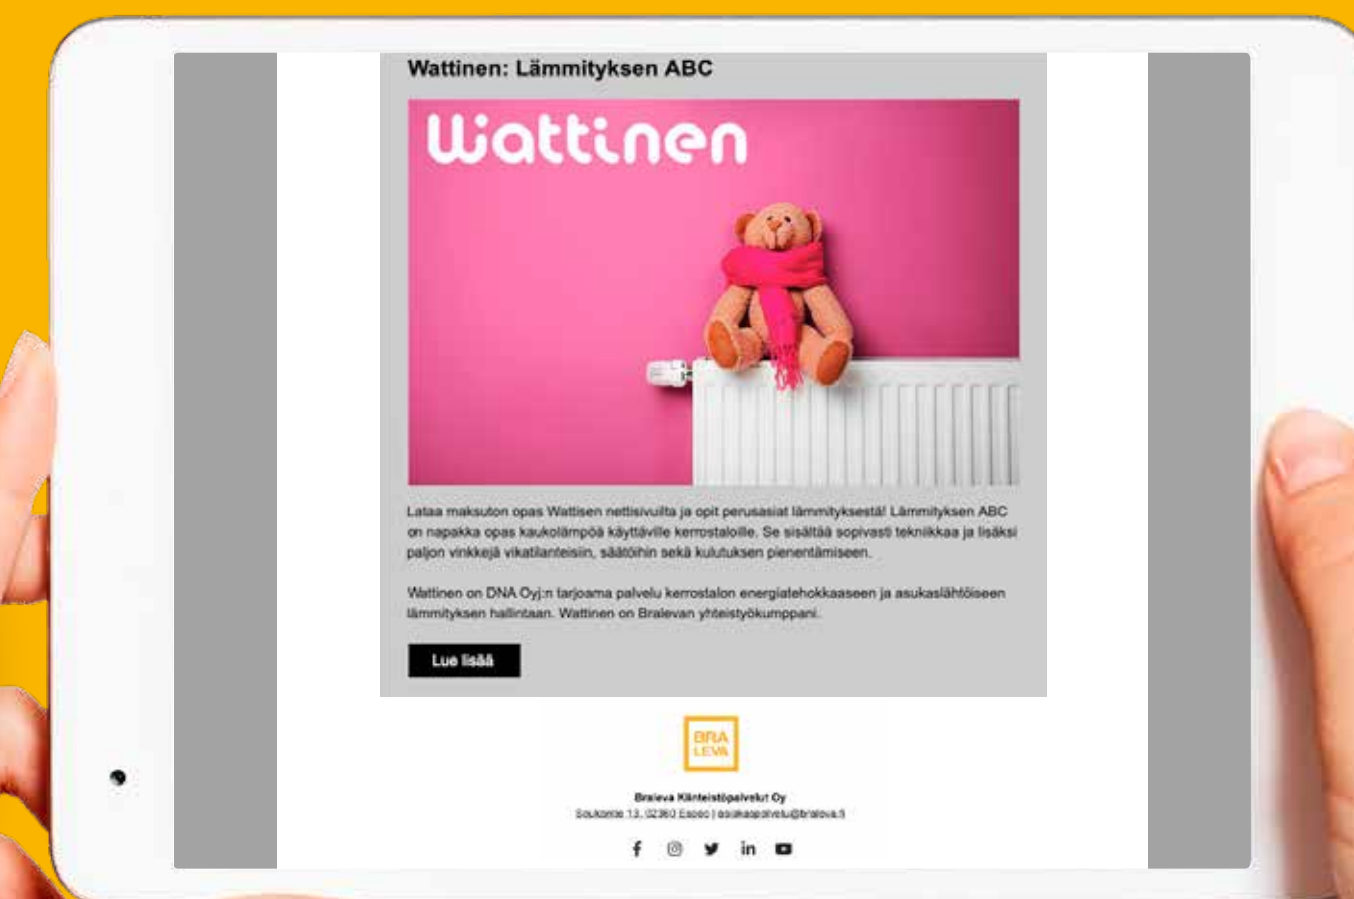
Wattinen: Lämmityksen ABC

Wattinen

Lataa maksuton opas Wattisen nettisivuilta ja opit perusasiat lämmityksestä! Lämmityksen ABC on napakka opas kaukolämpöä käyttäville kerrostaloille. Se sisältää sopivasti tekniikkaa ja lisäksi paljon vinkkejä vikatilanteisiin, säätöihin sekä kulutuksen pienentämiseen.

Wattinen on DNA Oyj:n tarjoama palvelu kerrostalon energiatehokkaaseen ja asukaslähtöiseen lämmityksen hallintaan. Wattinen on Bralevan yhteistyökumppani.

Lue lisää

BRA LEVA

Braleva Kiinteistöpalvelut Oy
Soukantie 13, 02360 Espoo | asukaspalvelu@braleva.fi